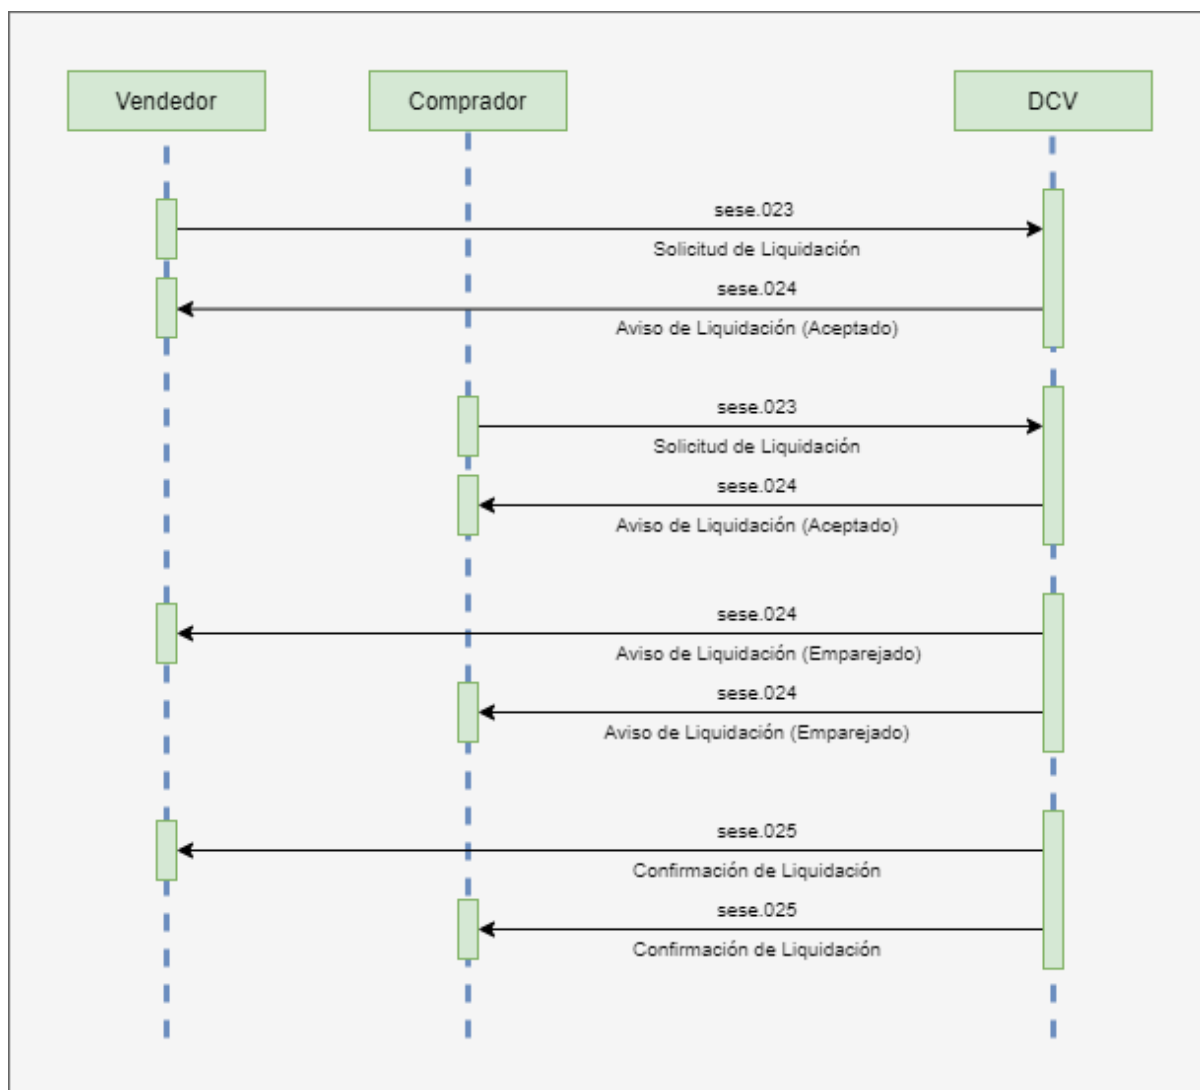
Vendedor

Comprador

DCV

sese.023

Solicitud de Liquidación

sese.024

Aviso de Liquidación (Aceptado)

sese.023

Solicitud de Liquidación

sese.024

Aviso de Liquidación (Aceptado)

sese.024

Aviso de Liquidación (Emparejado)

sese.024

Aviso de Liquidación (Emparejado)

sese.025

Confirmación de Liquidación

sese.025

Confirmación de Liquidación